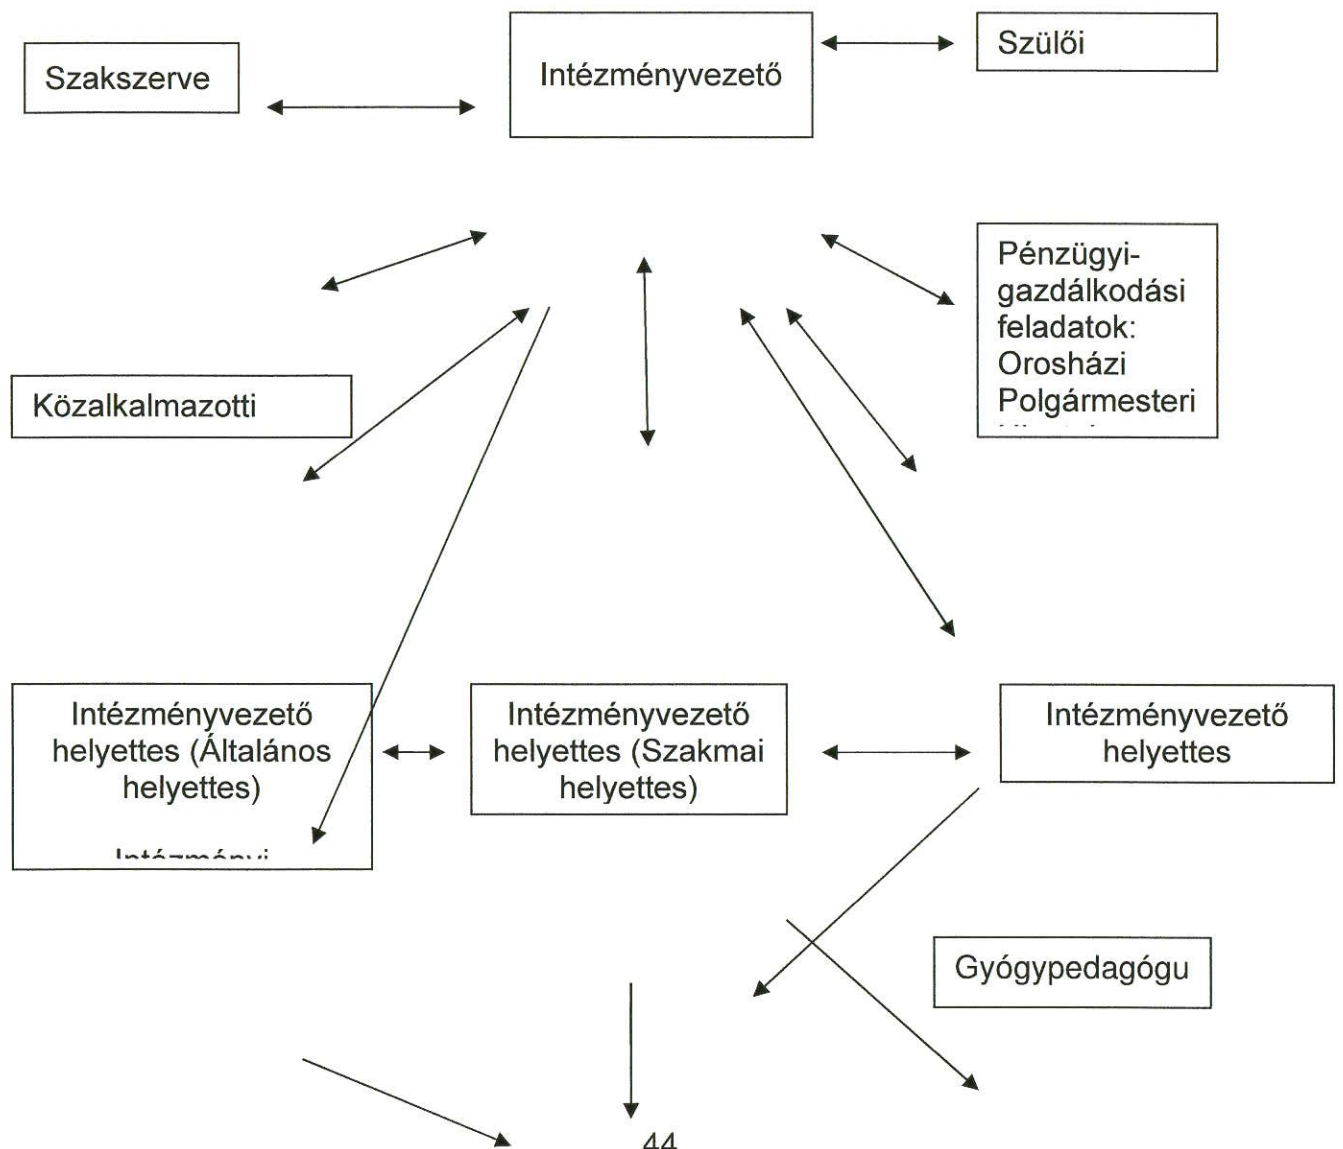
Szakszerve

Intézményvezető

Szülői

Pénzügyi-gazdálkodási feladatok: Orosházi Polgármesteri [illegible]

Közalkalmazotti

Intézményvezető helyettes (Általános helyettes)

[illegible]

Intézményvezető helyettes (Szakmai helyettes)

Intézményvezető helyettes

Gyógypedagógu

44